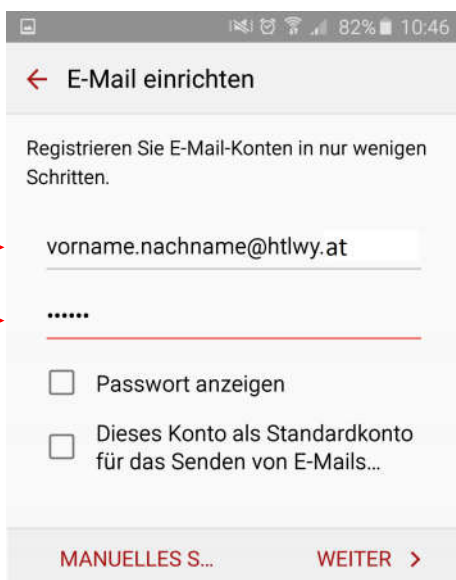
82% 10:46

E-Mail einrichten

Registrieren Sie E-Mail-Konten in nur wenigen Schritten.

vorname.nachname@htlwy.at

••••••

Passwort anzeigen

Dieses Konto als Standardkonto für das Senden von E-Mails...

MANUELLES S...

WEITER >